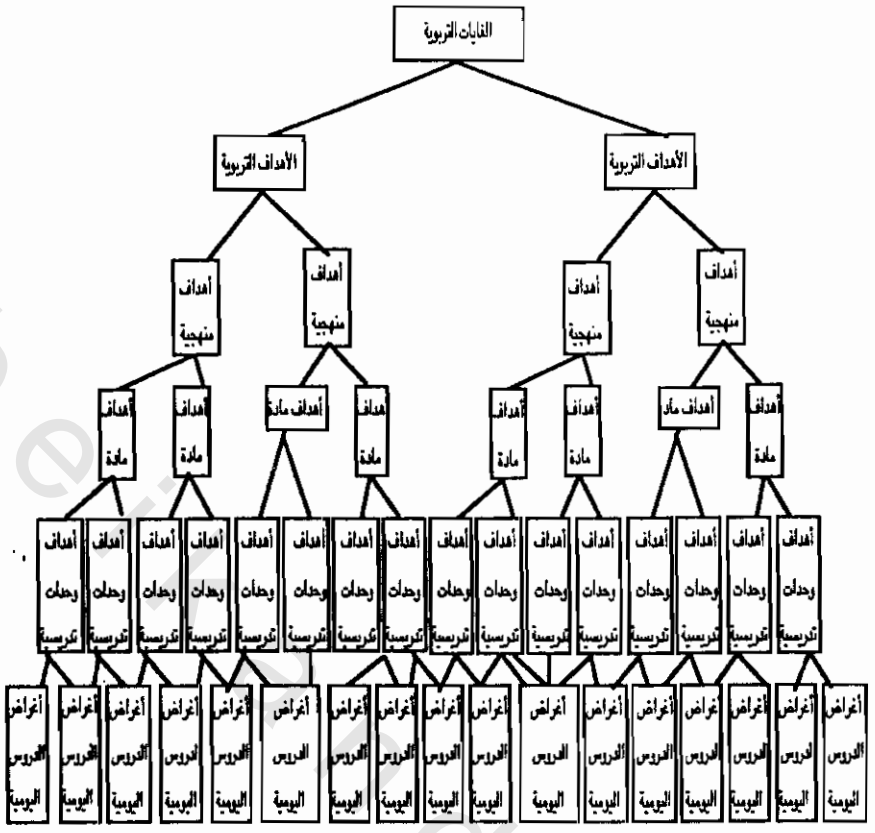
الغايات التربوية

الأهداف التربوية

الأهداف التربوية

أهداف منهجية

أهداف منهجية

أهداف منهجية

أهداف منهجية

أهداف مادة

أهداف مادة

أهداف مادة

أهداف مادة

أهداف مادة

أهداف مادة

أهداف مادة

أهداف مادة

أهداف وحدات تدريسية

أهداف وحدات تدريسية

أهداف وحدات تدريسية

أهداف وحدات تدريسية

أهداف وحدات تدريسية

أهداف وحدات تدريسية

أهداف وحدات تدريسية

أهداف وحدات تدريسية

أهداف وحدات تدريسية

أهداف وحدات تدريسية

أهداف وحدات تدريسية

أهداف وحدات تدريسية

أهداف وحدات تدريسية

أهداف وحدات تدريسية

أهداف وحدات تدريسية

أهداف وحدات تدريسية

أغراض الدروس اليومية

أغراض الدروس اليومية

أغراض الدروس اليومية

أغراض الدروس اليومية

أغراض الدروس اليومية

أغراض الدروس اليومية

أغراض الدروس اليومية

أغراض الدروس اليومية

أغراض الدروس اليومية

أغراض الدروس اليومية

أغراض الدروس اليومية

أغراض الدروس اليومية

أغراض الدروس اليومية

أغراض الدروس اليومية

أغراض الدروس اليومية

أغراض الدروس اليومية

أغراض الدروس اليومية